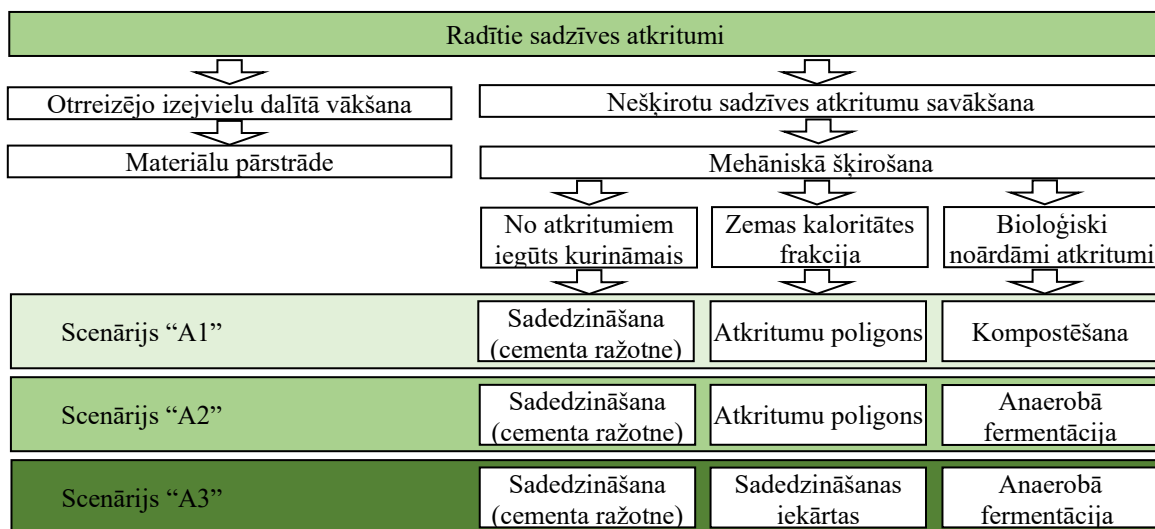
Radītie sadzīves atkritumi

Otrreizējo izejvielu dalītā vākšana

Materiālu pārstrāde

Nešķirotu sadzīves atkritumu savākšana

Mehāniskā šķirošana

No atkritumiem iegūts kurināmais

Zemas kaloritātes frakcija

Bioloģiski noārdāmi atkritumi

Scenārijs "A1"

Sadedzināšana (cementa ražotne)

Atkritumu poligons

Kompostēšana

Scenārijs "A2"

Sadedzināšana (cementa ražotne)

Atkritumu poligons

Anaerobā fermentācija

Scenārijs "A3"

Sadedzināšana (cementa ražotne)

Sadedzināšanas iekārtas

Anaerobā fermentācija